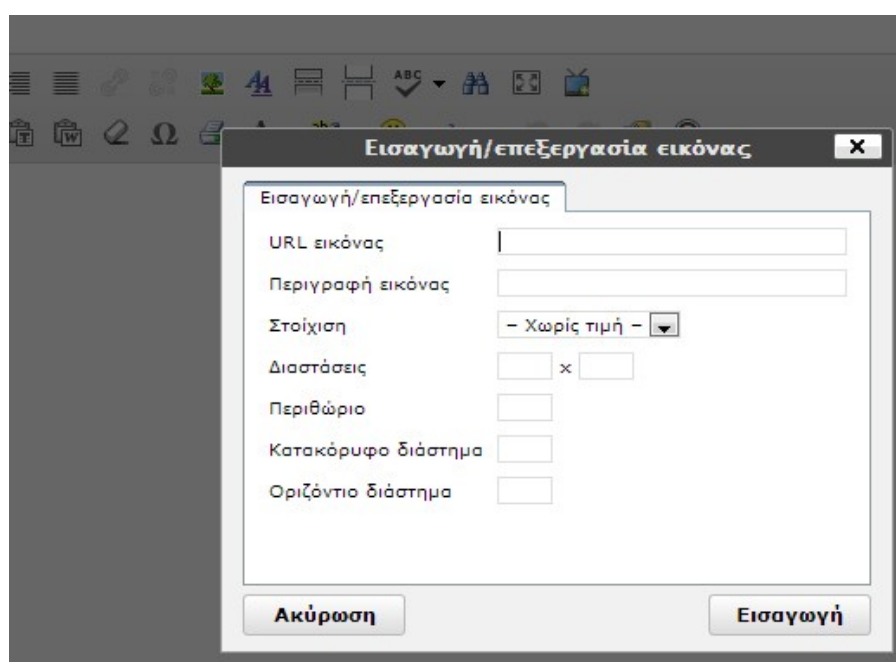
Εισαγωγή/επεξεργασία εικόνας

Εισαγωγή/επεξεργασία εικόνας

URL εικόνας

Περιγραφή εικόνας

Στοίχιση – Χωρίς τιμή –

Διαστάσεις x

Περιθώριο

Κατακόρυφο διάστημα

Οριζόντιο διάστημα

Ακύρωση

Εισαγωγή